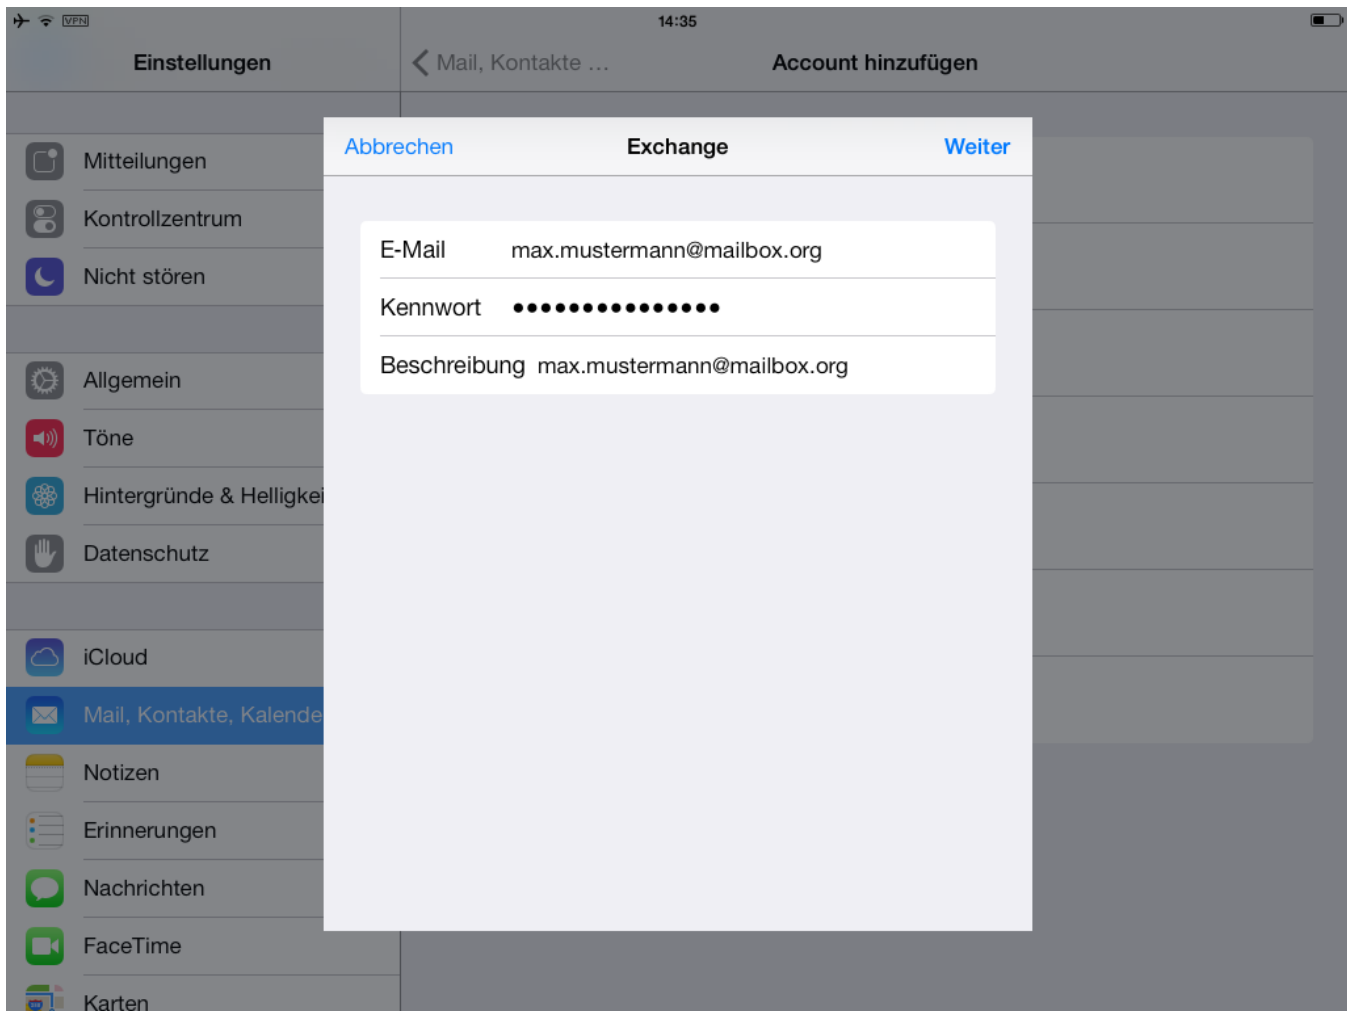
VPN 14:35

Einstellungen

Mail, Kontakte ...

Account hinzufügen

Mitteilungen

Kontrollzentrum

Nicht stören

Allgemein

Töne

Hintergründe & Helligkei

Datenschutz

iCloud

Mail, Kontakte, Kalende

Notizen

Erinnerungen

Nachrichten

FaceTime

Karten

Abbrechen Exchange Weiter

E-Mail max.mustermann@mailbox.org

Kennwort •••••••••••••••

Beschreibung max.mustermann@mailbox.org